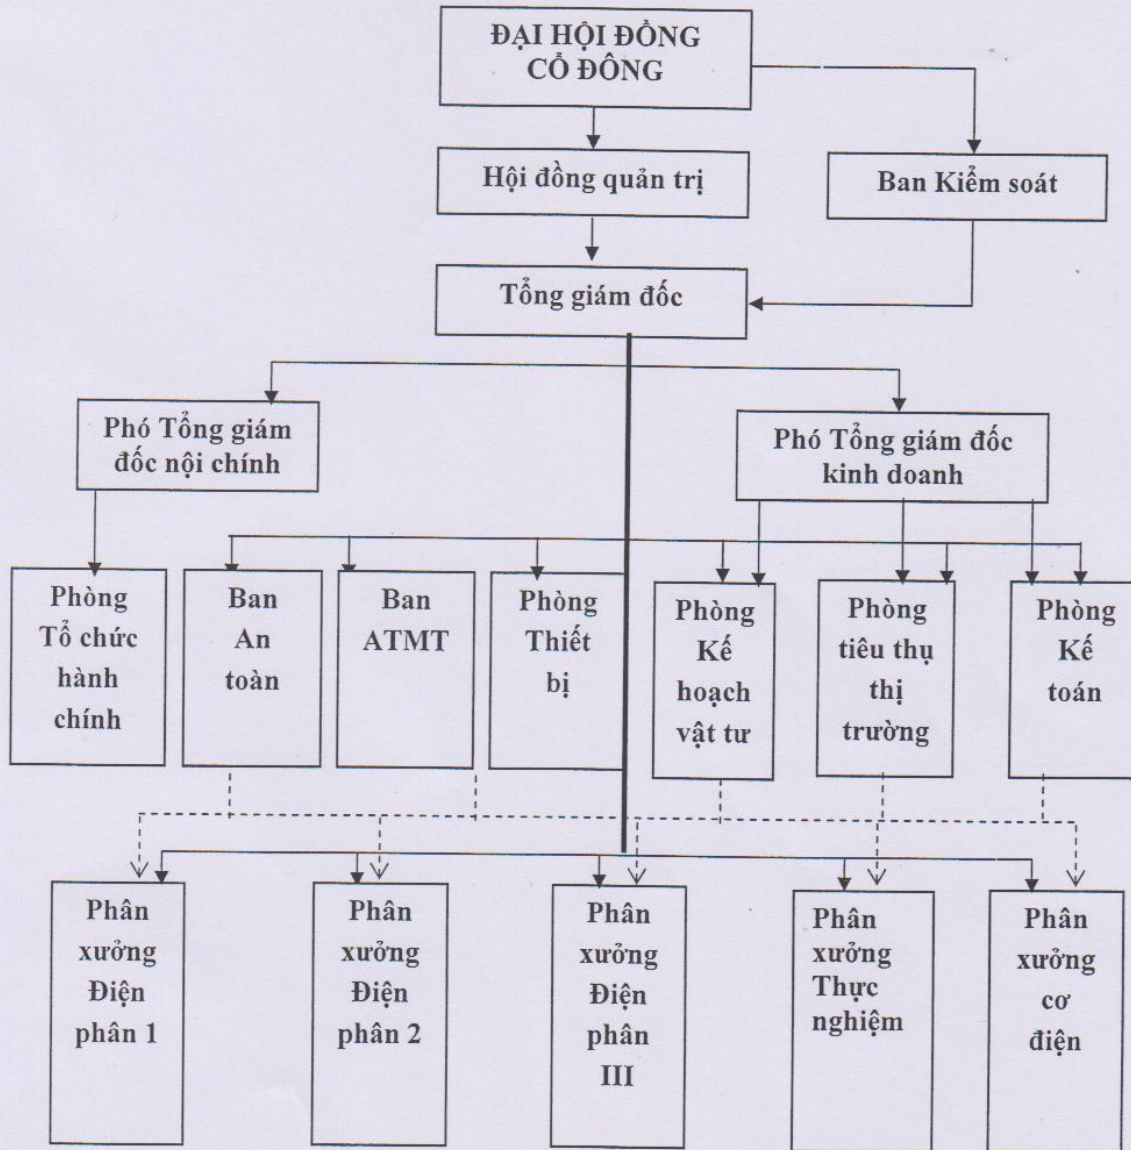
ĐẠI HỘI ĐỒNG CỔ ĐÔNG

Hội đồng quản trị

Ban Kiểm soát

Tổng giám đốc

Phó Tổng giám đốc nội chính

Phó Tổng giám đốc kinh doanh

Phòng Tổ chức hành chính

Ban An toàn

Ban ATMT

Phòng Thiết bị

Phòng Kế hoạch vật tư

Phòng tiêu thụ thị trường

Phòng Kế toán

Phân xưởng Điện phân 1

Phân xưởng Điện phân 2

Phân xưởng Điện phân III

Phân xưởng Thực nghiệm

Phân xưởng cơ điện